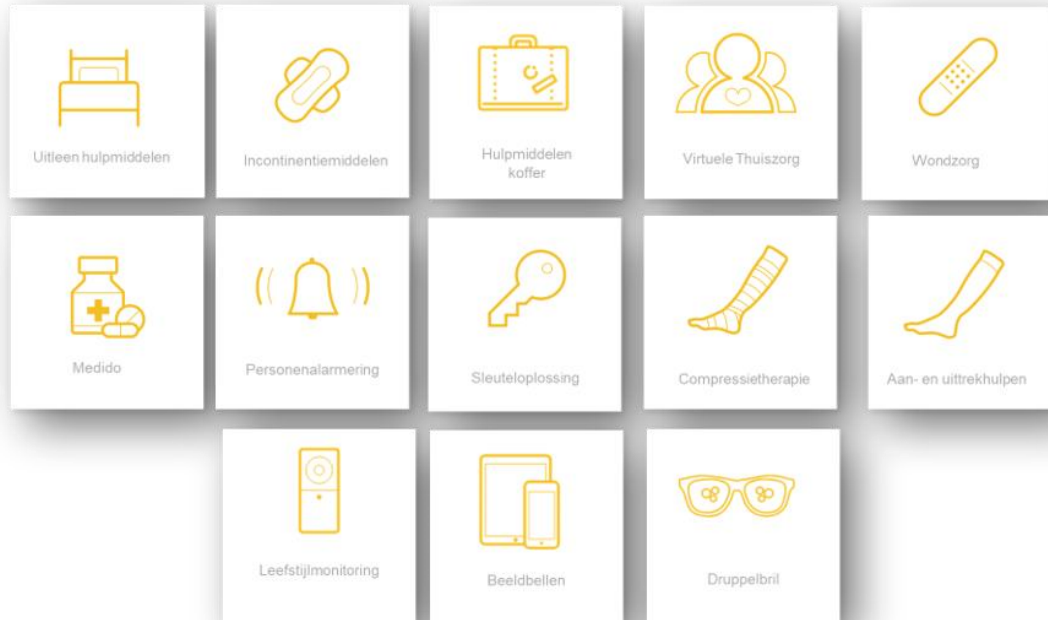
Uitleen hulpmiddelen

Incontinentiemiddelen

Hulpmiddelen koffer

Virtuele Thuiszorg

Wondzorg

Medido

Personenalarmering

Sleuteloplossing

Compressietherapie

Aan- en uittrekhulpen

Leefstijlmonitoring

Beeldbellen

Druppelbril